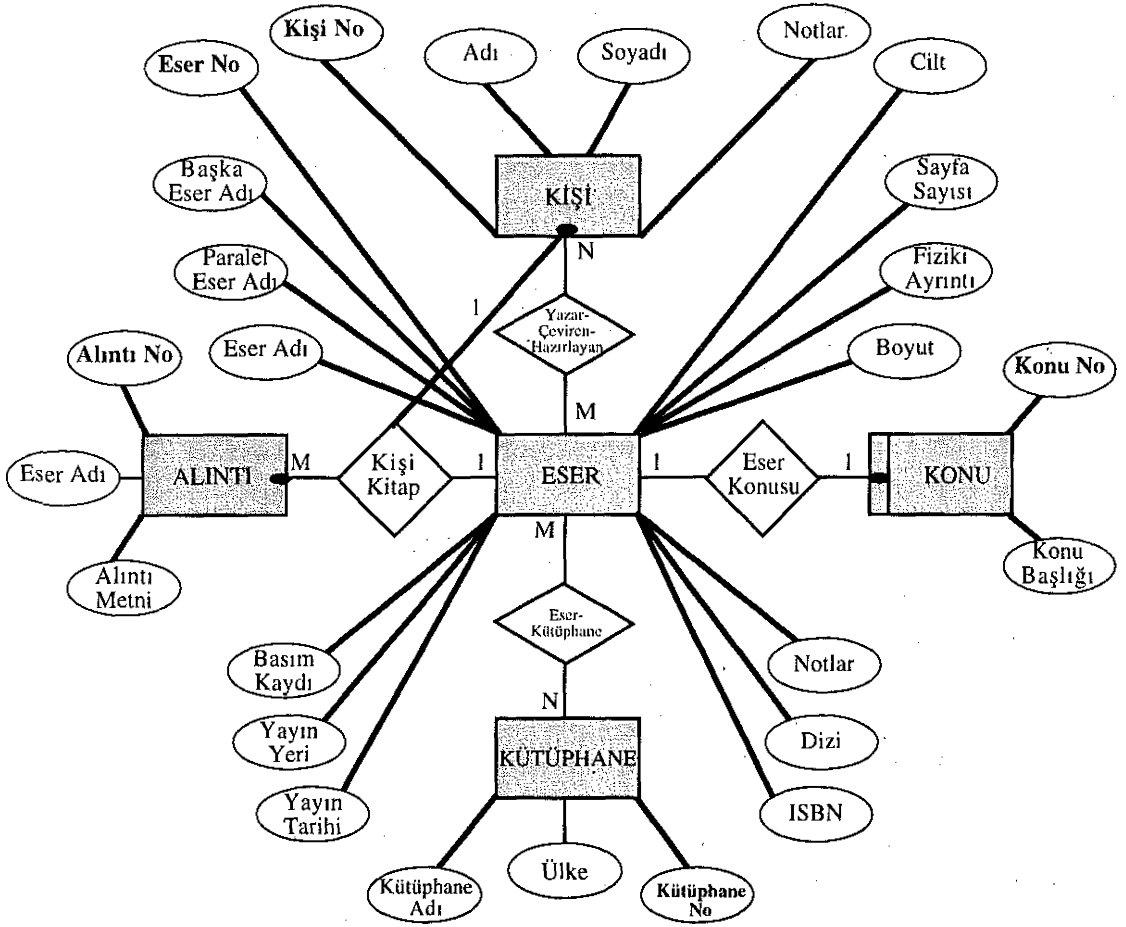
Kişi No

Adı

Soyadı

Notlar

Eser No

Cilt

Başka Eser Adı

KİŞİ

Sayfa Sayısı

N

Paralel Eser Adı

Fiziki Ayrıntı

1

Yazar-Çeviren-Hazırlayan

Eser Adı

Boyut

Alıntı No

M

Konu No

Eser Adı

ALINTI

M

Kişi Kitap

1

ESER

1

Eser Konusu

1

KONU

Alıntı Metni

M

Konu Başlığı

Eser-Kütüphane

Basım Kaydı

Notlar

N

Yayın Yeri

KÜTÜPHANE

Dizi

Yayın Tarihi

ISBN

Kütüphane Adı

Ülke

Kütüphane No